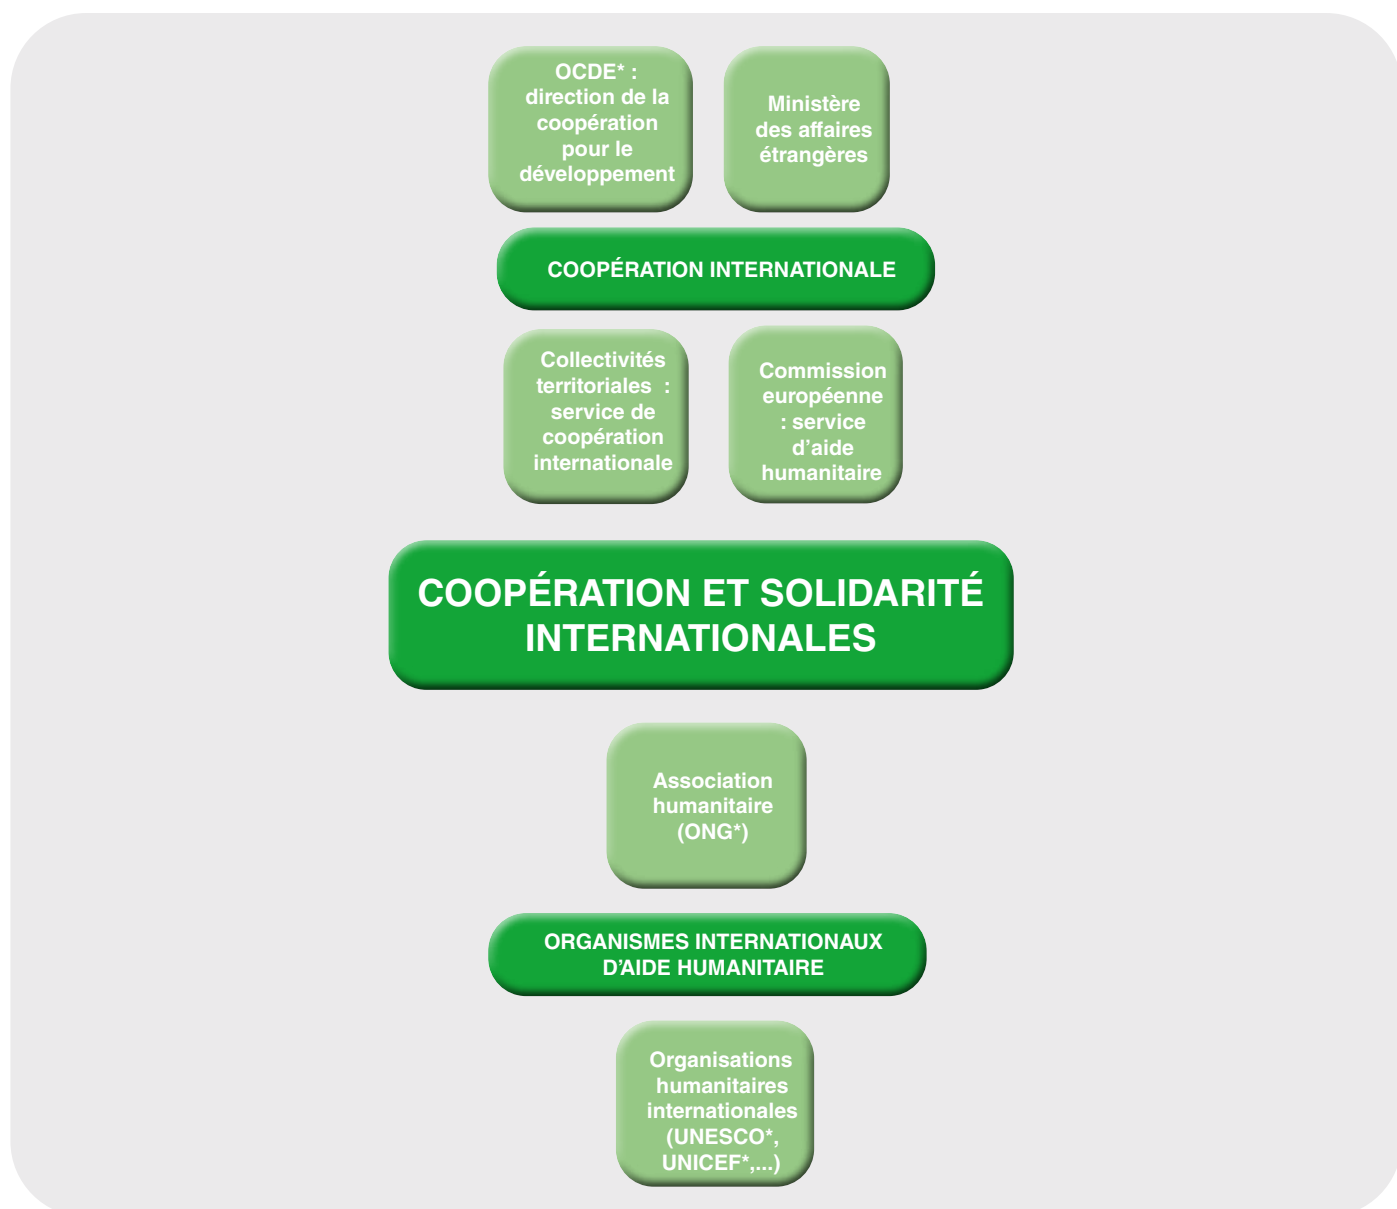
OCDE* : direction de la coopération pour le développement

Ministère des affaires étrangères

COOPÉRATION INTERNATIONALE

Collectivités territoriales : service de coopération internationale

Commission européenne : service d'aide humanitaire

COOPÉRATION ET SOLIDARITÉ INTERNATIONALES

Association humanitaire (ONG*)

ORGANISMES INTERNATIONAUX D'AIDE HUMANITAIRE

Organisations humanitaires internationales (UNESCO*, UNICEF*,...)